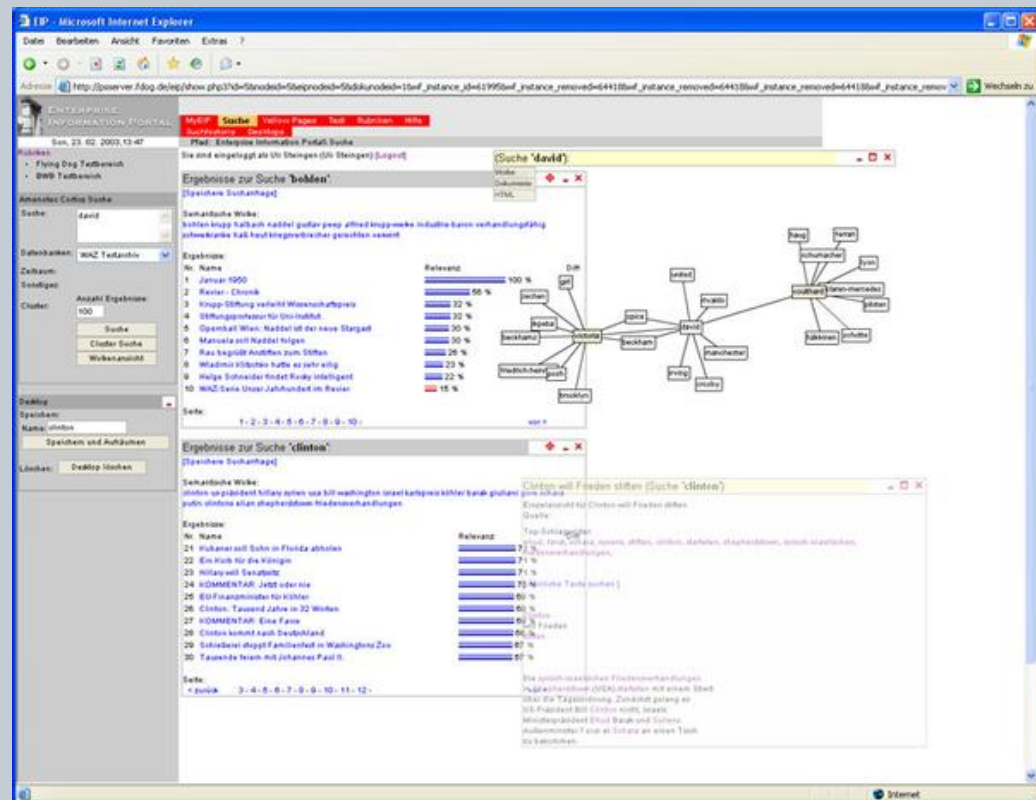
EIP - Microsoft Internet Explorer

Datei Bearbeiten Ansicht Favoriten Extras ?

Adresse http://jpserver.fdog.de/eip/show.php3?id=5&nodeid=5&eipnodeid=5&dokunodeid=1&wf_instance_id=61995&wf_instance_removed=64418&wf_instance_removed=64418&wf_instance_removed=64418&wf_instance_remov Wechseln zu

ENTERPRISE INFORMATION PORTAL

MyEIP Suche Yellow Pages Text Rubriken Hilfe Suchhistorie Desktops

Pfad: Enterprise Information Portal\ Suche

Sie sind eingeloggt als Uli Steingen (Uli Steingen) [Logout]

Son, 23. 02. 2003, 13:47

Rubriken:
• Flying Dog Testbereich
• BWB Testbereich

Abnahmetest Cortex Suche

Suche: david

Datenbanken: WAZ Textarchiv

Zeitraum:
Sonstiges:

Cluster: Anzahl Ergebnisse: 100

Suche
Cluster Suche
Wolkenansicht

Desktop
Speichern:
Name: clinton
Speichern und Aufräumen

Löschen: Desktop löschen

Ergebnisse zur Suche 'bohlen':

[Speichere Suchanfrage]

Semantische Wolke:
bohlen krupp halbach naddel gustav peep alfred krupp-werke industrie-baron verhandlungsfähig schwedenlerkalb heut kriegsverbrecher gerichten verrennt

Ergebnisse:

| Nr. | Name | Relevanz |
|---|---|---|
| 1 | Januar 1950 | 100 % |
| 2 | Revier - Chronik | 55 % |
| 3 | Krupp-Stiftung verleiht Wissenschaftspreis | 32 % |
| 4 | Stiftungsprofessur für Uni-Institut | 32 % |
| 5 | Opernball Wien: Naddel ist der neue Stargast | 30 % |
| 6 | Manuela soll Naddel folgen | 30 % |
| 7 | Rau begrüßt Anstiften zum Stiften | 26 % |
| 8 | Wladimir Klitschko hatte es sehr eilig | 23 % |
| 9 | Helga Schneider findet Rocky intelligent | 22 % |
| 10 | WAZ-Serie Unser Jahrhundert im Revier | 15 % |

Seite:
1 - 2 - 3 - 4 - 5 - 6 - 7 - 8 - 9 - 10 - vor >

Ergebnisse zur Suche 'clinton':

[Speichere Suchanfrage]

Semantische Wolke:
clinton us-präsident hillary syrien usa bill washington israel kartsprein köhler barak giuliani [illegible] putin clintons allan shepherdstown friedensverhandlungen

Ergebnisse:

| Nr. | Name | Relevanz |
|---|---|---|
| 21 | Kubaner soll Sohn in Florida abholen | 71 % |
| 22 | Ein Korb für die Königin | 71 % |
| 23 | Hillary will Senatorin | 71 % |
| 24 | KOMMENTAR: Jetzt oder nie | 70 % |
| 25 | EU-Finanzminister für Köhler | 60 % |
| 26 | Clinton: Tausend Jahre in 32 Worten | 60 % |
| 27 | KOMMENTAR: Eine Farce | 60 % |
| 28 | Clinton kommt nach Deutschland | 60 % |
| 29 | Schießerei stoppt Familienfest in Washingtons Zoo | 67 % |
| 30 | Tausende feiern mit Johannes Paul II. | 67 % |

Seite:
< zurück 3 - 4 - 5 - 6 - 7 - 8 - 9 - 10 - 11 - 12 -

(Suche 'david'):
Wolke
Dokumente
HTML

Diff
gall jechen ägypten beckhams friedrichshain victoria jacoh brooklyn spice beckham united trafalgo david manchester irving crosby haug ferran schumacher lyon coulthard daimler-mercedes blitten häkkinen schultze

Clinton will Frieden stiften (Suche 'clinton')

Einzelansicht für Clinton will Frieden stiften
Quelle:

Top-Schlagwörter:
ehud, farouk, scharaa, syrien, stiften, clinton, starteten, shepherdstown, syrisch-israelischen, friedensverhandlungen,

[Ähnliche Texte suchen]

Clinton
will
Frieden
stiften

Die syrisch-israelischen Friedensverhandlungen in Shepherdstown (USA) starteten mit einem Streit über die Tagesordnung. Zunächst gelang es US-Präsident Bill Clinton nicht, Israels Ministerpräsident Ehud Barak und Syriens Außenminister Farouk al Scharaa an einen Tisch zu bekommen.

Internet